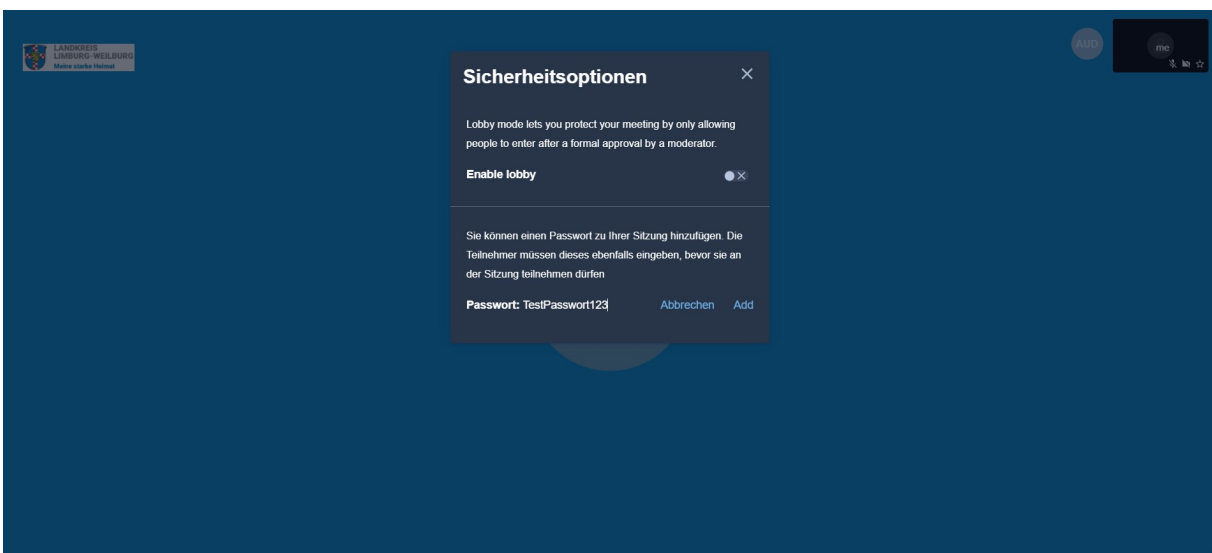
LANDKREIS
LIMBURG-WEILBURG
Meine starke Heimat

AUD

me

Sicherheitsoptionen

×

Lobby mode lets you protect your meeting by only allowing people to enter after a formal approval by a moderator.

Enable lobby

Sie können einen Passwort zu Ihrer Sitzung hinzufügen. Die Teilnehmer müssen dieses ebenfalls eingeben, bevor sie an der Sitzung teilnehmen dürfen

Passwort: TestPasswort123

Abbrechen

Add